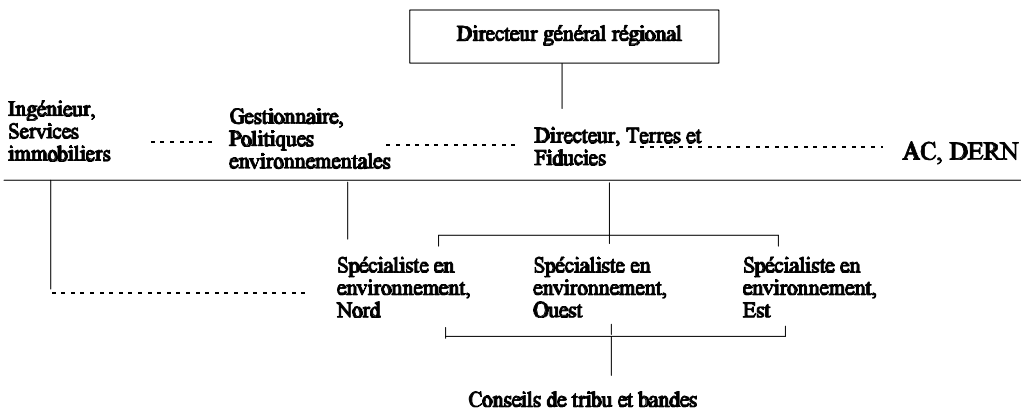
Directeur général régional

Ingénieur, Services immobiliers

Gestionnaire, Politiques environnementales

Directeur, Terres et Fiducies

AC, DERN

Spécialiste en environnement, Nord

Spécialiste en environnement, Ouest

Spécialiste en environnement, Est

Conseils de tribu et bandes